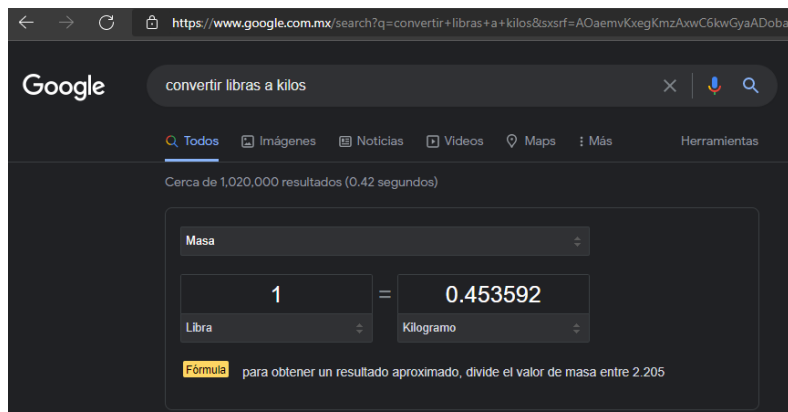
https://www.google.com.mx/search?q=convertir+libras+a+kilos&sxsrf=AOaemvKxegKmzAxwC6kwGyaADoba

Google

convertir libras a kilos

Todos Imágenes Noticias Videos Maps Más Herramientas

Cerca de 1,020,000 resultados (0.42 segundos)

Masa

1 = 0.453592

Libra Kilogramo

Fórmula para obtener un resultado aproximado, divide el valor de masa entre 2.205